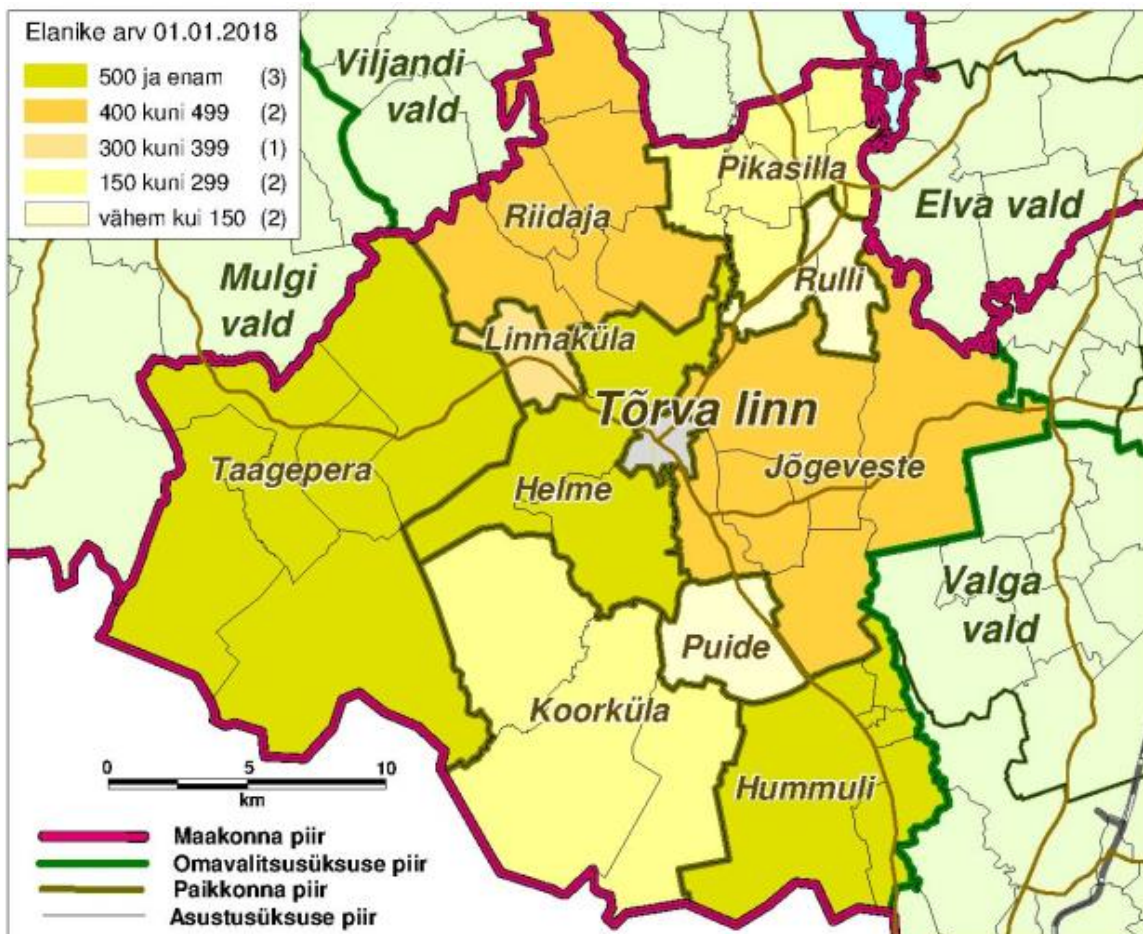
Elanike arv 01.01.2018

| | |
|---|---|
| 500 ja enam | (3) |
| 400 kuni 499 | (2) |
| 300 kuni 399 | (1) |
| 150 kuni 299 | (2) |
| vähem kui 150 | (2) |

Viljandi vald

Pikasilla

Elva vald

Riidaja

Rulli

Mulgi vald

Linnaküla

Tõrva linn

Taagepera

Helme

Jõgeveste

Valga vald

Puide

Koorküla

0 5 10
km

Hummuli

Maakonna piir
Omavalitsusüksuse piir
Paikkonna piir
Asustusüksuse piir